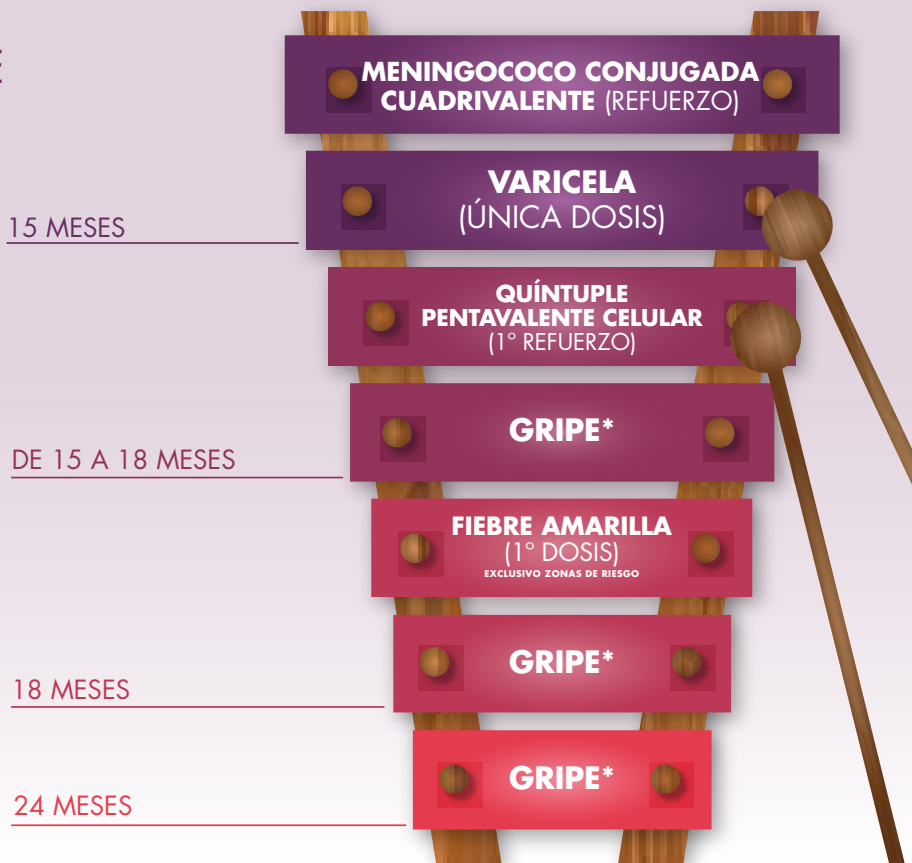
E

MENINGOCOCO CONJUGADA CUADRIVALENTE (REFUERZO)

15 MESES

VARICELA
(ÚNICA DOSIS)

QUÍNTUPLE PENTAVALENTE CELULAR
(1° REFUERZO)

DE 15 A 18 MESES

GRIPE*

FIEBRE AMARILLA
(1° DOSIS)
EXCLUSIVO ZONAS DE RIESGO

18 MESES

GRIPE*

24 MESES

GRIPE*